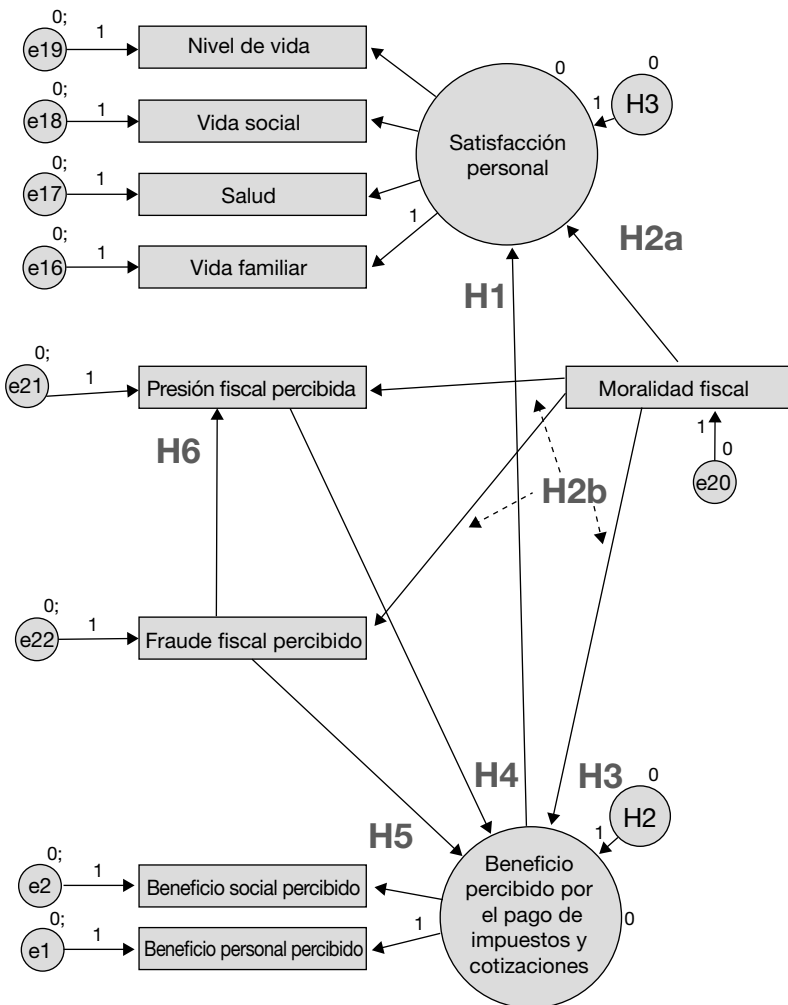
0;
e19
1
Nivel de vida
0;
e18
1
Vida social
0;
e17
1
Salud
0;
e16
1
Vida familiar
0
Satisfacción personal
1
0
1
H3
H2a
H1
0;
e21
1
Presión fiscal percibida
Moralidad fiscal
1
0
e20
H6
H2b
0;
e22
1
Fraude fiscal percibido
H4
H3
0
1
H2
H5
0;
e2
1
Beneficio social percibido
0;
e1
1
Beneficio personal percibido
1
Beneficio percibido por el pago de impuestos y cotizaciones
0